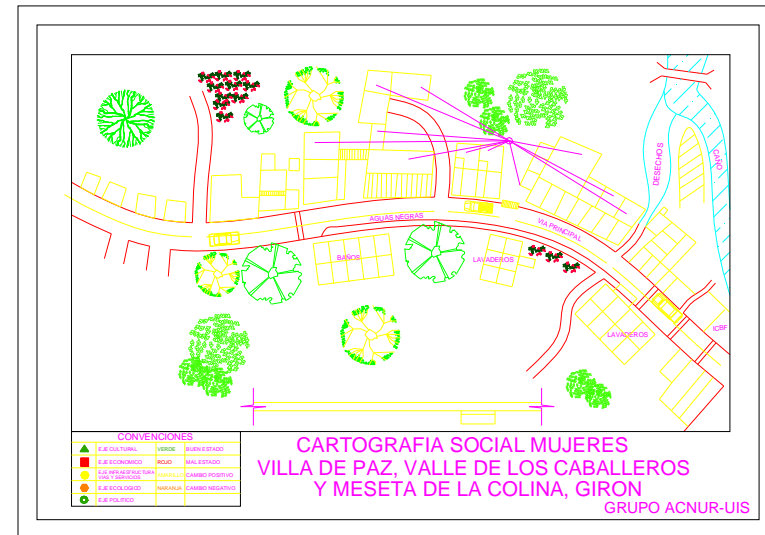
DESECHOS

CAÑO

AGUAS NEGRAS

VIA PRINCIPAL

BAÑOS

LAVADEROS

LAVADEROS

ICBF

CONVENCIONES

| | | | |
|---|---|---|---|
| | EJE CULTURAL | VERDE | BUEN ESTADO |
| | EJE ECONOMICO | ROJO | MAL ESTADO |
| | EJE INFRAESTRUCTURA VIAS Y SERVICIOS | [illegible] | CAMBIO POSITIVO |
| | EJE ECOLOGICO | NARANJA | CAMBIO NEGATIVO |
| | EJE POLITICO | | |

CARTOGRAFIA SOCIAL MUJERES
VILLA DE PAZ, VALLE DE LOS CABALLEROS
Y MESETA DE LA COLINA, GIRON

GRUPO ACNUR-UIS